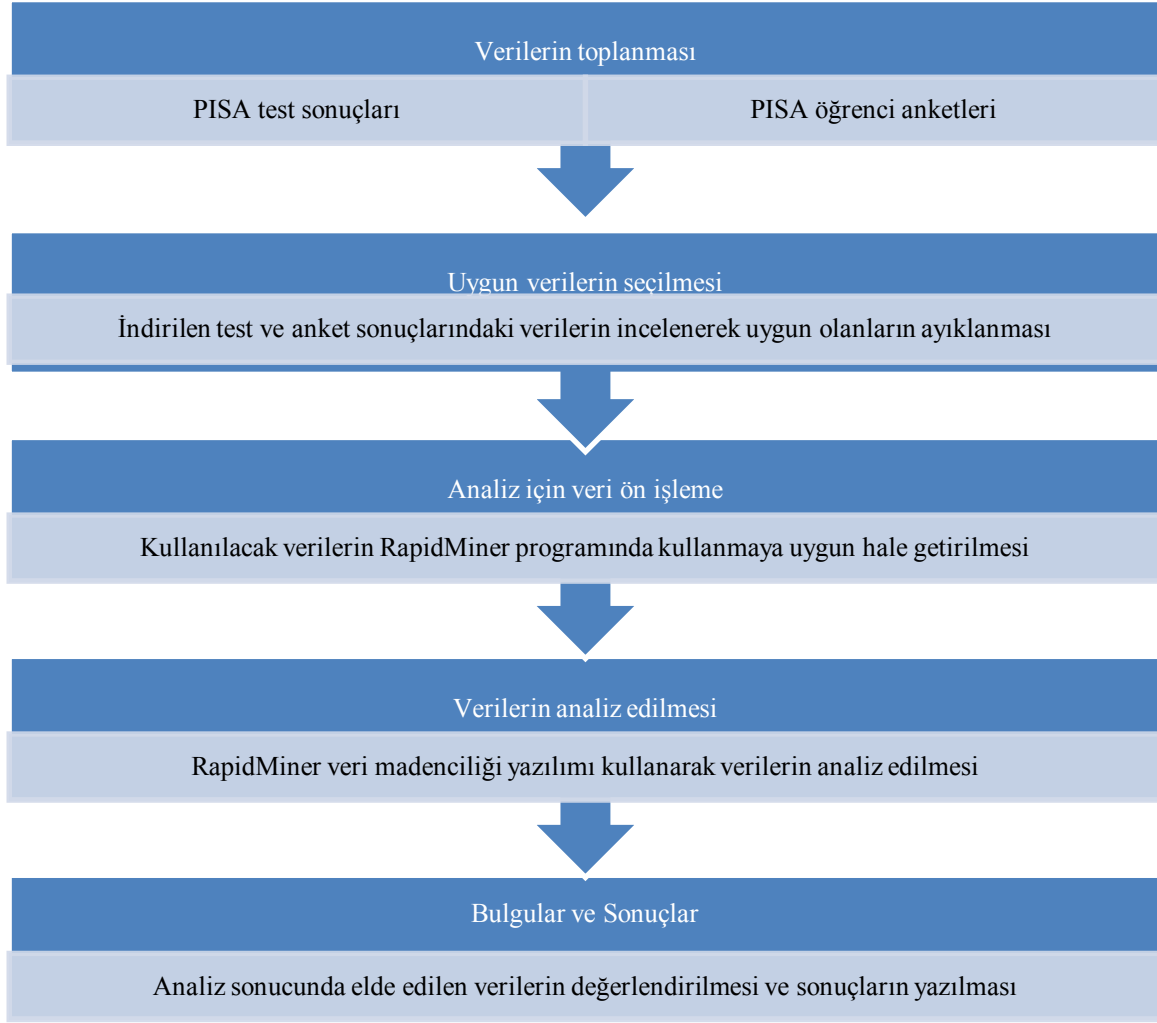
Verilerin toplanması

PISA test sonuçları

PISA öğrenci anketleri

Uygun verilerin seçilmesi

İndirilen test ve anket sonuçlarındaki verilerin incelenerek uygun olanların ayıklanması

Analiz için veri ön işleme

Kullanılacak verilerin RapidMiner programında kullanmaya uygun hale getirilmesi

Verilerin analiz edilmesi

RapidMiner veri madenciliği yazılımı kullanarak verilerin analiz edilmesi

Bulgular ve Sonuçlar

Analiz sonucunda elde edilen verilerin değerlendirilmesi ve sonuçların yazılması